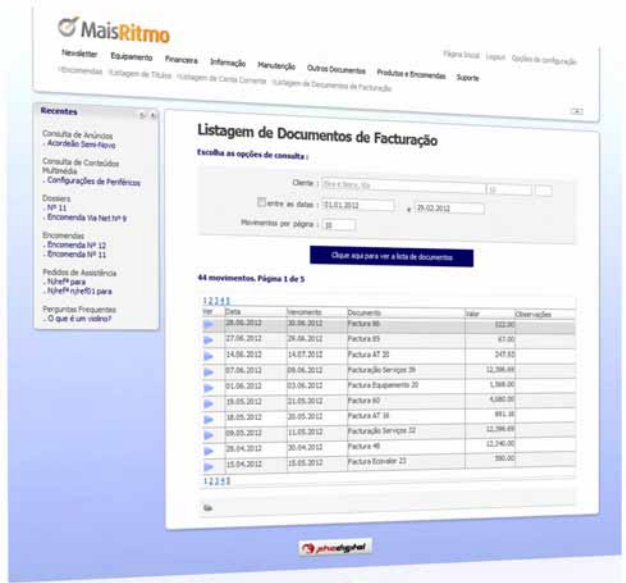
MaisRitmo

Newsletter Equipamento Financeira Informação Manutenção Outros Documentos Produtos e Encomendas Suporte

Página Inicial Logout Opções de configuração

:Encomendas :Listagem de Títulos :Listagem de Conta Corrente :Listagem de Documentos de Facturação

Recentes

Consulta de Anúncios
. Acordeão Semi-Novo

Consulta de Conteúdos Multimédia
. Configurações de Periféricos

Dossiers
. Nº 11
. Encomenda Via Net Nº 9

Encomendas
. Encomenda Nº 12
. Encomenda Nº 11

Pedidos de Assistência
. N/refª para
. N/refª n/ref01 para

Perguntas Frequentes
. O que é um violino?

Listagem de Documentos de Facturação

Escolha as opções de consulta :

Cliente : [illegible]

entre as datas : 01.01.2012 e 29.02.2012

Movimentos por página : 10

Clique aqui para ver a lista de documentos

44 movimentos. Página 1 de 5

1 2 3 4 5

| Ver | Data | Vencimento | Documento | Valor | Observações |
|---|---|---|---|---|---|
| | 28.06.2012 | 30.06.2012 | Factura 86 | 532,00 | |
| | 27.06.2012 | 29.06.2012 | Factura 85 | 67,00 | |
| | 14.06.2012 | 14.07.2012 | Factura AT 20 | 247,93 | |
| | 07.06.2012 | 08.06.2012 | Facturação Serviços 39 | 12,396,69 | |
| | 01.06.2012 | 03.06.2012 | Factura Equipamento 20 | 1,568,00 | |
| | 19.05.2012 | 21.05.2012 | Factura 60 | 4,080,00 | |
| | 18.05.2012 | 20.05.2012 | Factura AT 18 | 991,38 | |
| | 09.05.2012 | 11.05.2012 | Facturação Serviços 32 | 12,396,69 | |
| | 28.04.2012 | 30.04.2012 | Factura 48 | 12,240,00 | |
| | 15.04.2012 | 15.05.2012 | Factura Ecovaler 23 | 590,00 | |

1 2 3 4 5

phcdigital